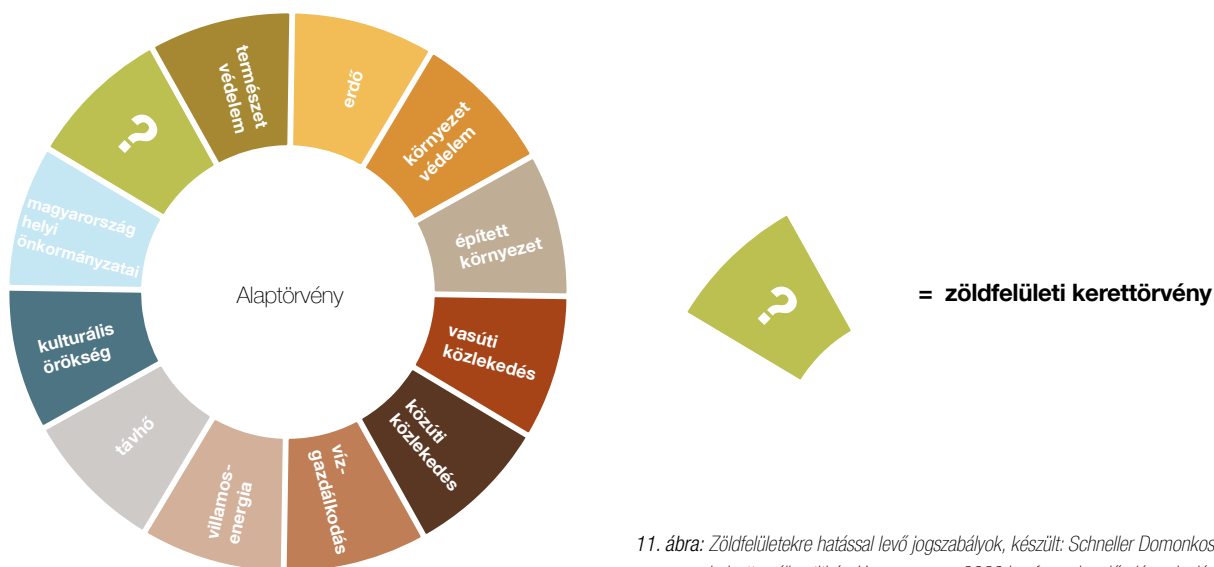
természet védelem

erdő

környezet védelem

épített környezet

vasúti közlekedés

közúti közlekedés

víz-gazdálkodás

villamos-energia

távhő

kulturális örökség

magyarország helyi önkormányzatai

?

Alaptörvény

?

= zöldfelületi kerettörvény

11. ábra: Zöldfelületekre hatással levő jogszabályok, készült: Schneller Domonkos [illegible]